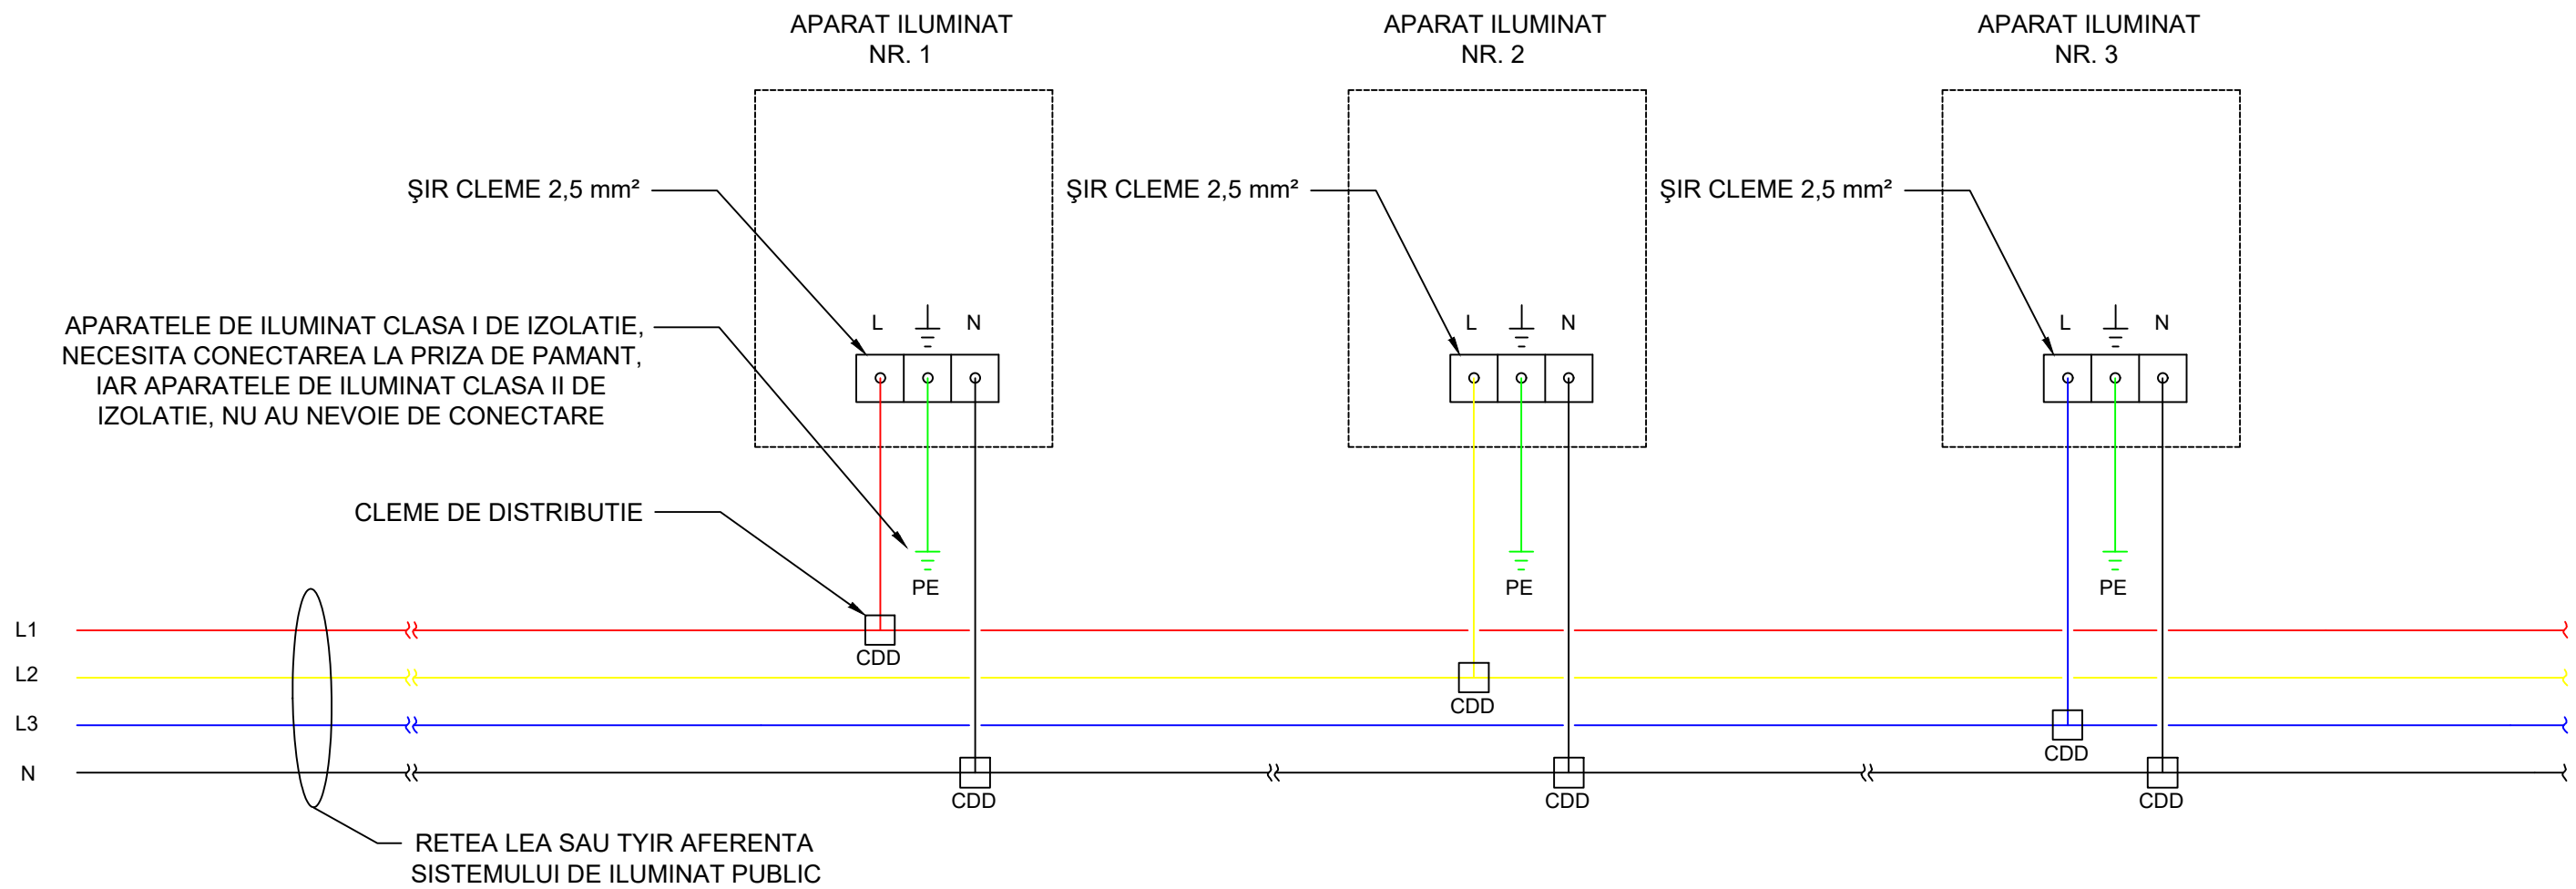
APARAT ILUMINAT
NR. 1

APARAT ILUMINAT
NR. 2

APARAT ILUMINAT
NR. 3

ŞIR CLEME 2,5 mm²

ŞIR CLEME 2,5 mm²

ŞIR CLEME 2,5 mm²

APARATELE DE ILUMINAT CLASA I DE IZOLATIE, NECESITA CONECTAREA LA PRIZA DE PAMANT, IAR APARATELE DE ILUMINAT CLASA II DE IZOLATIE, NU AU NEVOIE DE CONECTARE

L N

L N

L N

CLEME DE DISTRIBUTIE

PE

PE

PE

L1

L2

L3

N

CDD

CDD

CDD

CDD

CDD

CDD

RETEA LEA SAU TYIR AFERENTA SISTEMULUI DE ILUMINAT PUBLIC